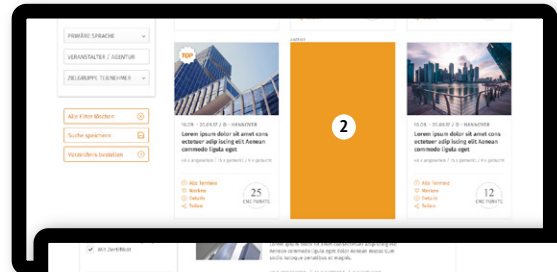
PRIMÄRE SPRACHE

VERANSTALTER / AGENTUR

ZIELGRUPPE TEILNEHMER

Alle Filter löschen

Suche speichern

Veranstalterin bestellen

TOP

10.09. – 20.09.17 / D – HANNOVER

Lorem ipsum dolor sit amet cons ectetuer adip iscing elit Aenean commodo ligula eget

Alle Termine
Merken
Details
Teilen

25
CME PUNKTE

ANZEIGE

2

10.09. – 20.09.17 / D – HANNOVER

Lorem ipsum dolor sit amet cons ectetuer adip iscing elit Aenean commodo ligula eget

Alle Termine
Merken
Details
Teilen

12
CME PUNKTE